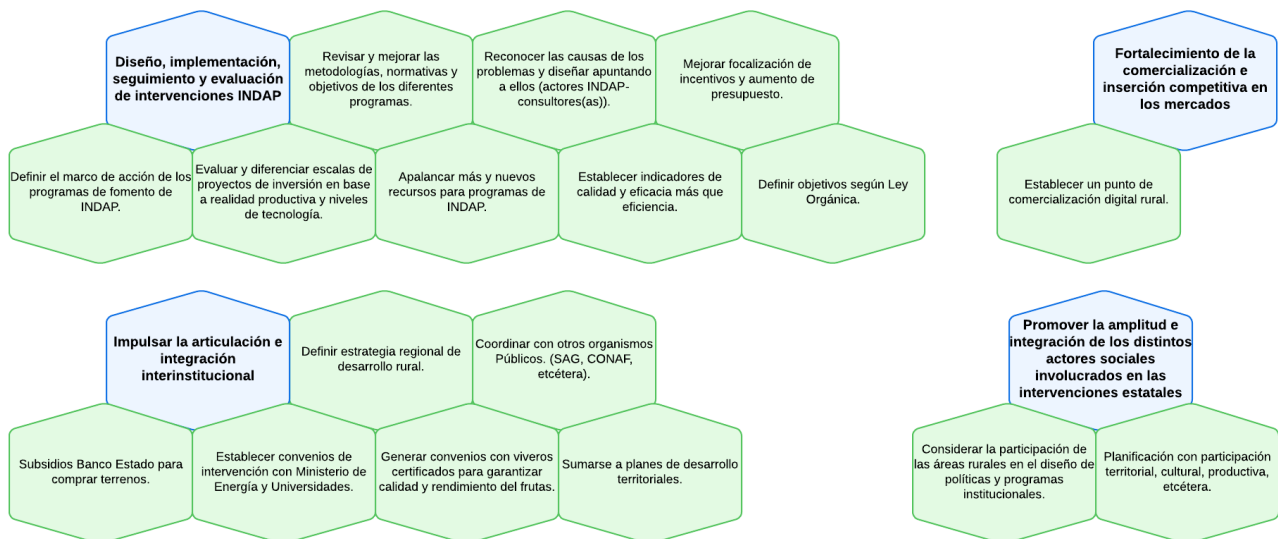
Diseño, implementación, seguimiento y evaluación de intervenciones INDAP

Revisar y mejorar las metodologías, normativas y objetivos de los diferentes programas.

Reconocer las causas de los problemas y diseñar apuntando a ellos (actores INDAP-consultores(as)).

Mejorar focalización de incentivos y aumento de presupuesto.

Definir el marco de acción de los programas de fomento de INDAP.

Evaluar y diferenciar escalas de proyectos de inversión en base a realidad productiva y niveles de tecnología.

Apalancar más y nuevos recursos para programas de INDAP.

Establecer indicadores de calidad y eficacia más que eficiencia.

Definir objetivos según Ley Orgánica.

Fortalecimiento de la comercialización e inserción competitiva en los mercados

Establecer un punto de comercialización digital rural.

Impulsar la articulación e integración interinstitucional

Definir estrategia regional de desarrollo rural.

Coordinar con otros organismos Públicos. (SAG, CONAF, etcétera).

Subsidios Banco Estado para comprar terrenos.

Establecer convenios de intervención con Ministerio de Energía y Universidades.

Generar convenios con viveros certificados para garantizar calidad y rendimiento del frutas.

Sumarse a planes de desarrollo territoriales.

Promover la amplitud e integración de los distintos actores sociales involucrados en las intervenciones estatales

Considerar la participación de las áreas rurales en el diseño de políticas y programas institucionales.

Planificación con participación territorial, cultural, productiva, etcétera.